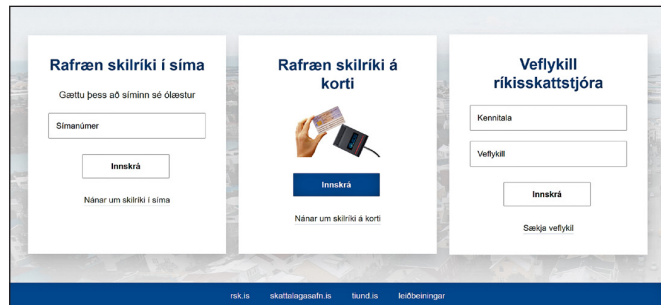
Rafræn skilríki í síma

Gættu þess að síminn sé ólæstur

Símanúmer

Innskrá

Nánar um skilríki í síma

Rafræn skilríki á korti

Innskrá

Nánar um skilríki á korti

Veflykill ríkisskattstjóra

Kennitala

Veflykill

Innskrá

Sækja veflykil

rsk.is skattalagasafn.is tiund.is leiðbeiningar